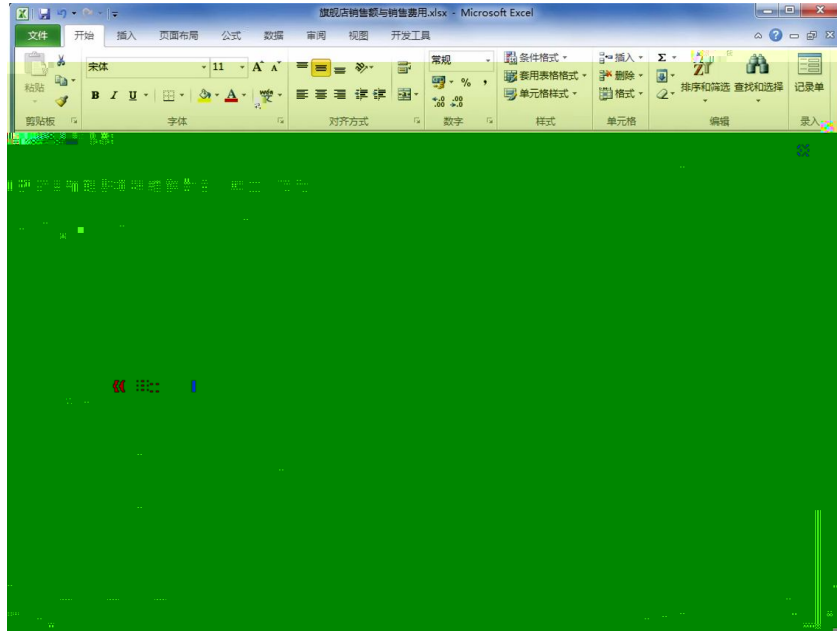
旗舰店销售额与销售费用.xlsx - Microsoft Excel

文件 开始 插入 页面布局 公式 数据 审阅 视图 开发工具

粘贴 宋体 11 A A B I U 变 常规 % , .00 条件格式 套用表格格式 单元格样式 插入 删除 格式 Σ 排序和筛选 查找和选择 记录单

剪贴板 字体 对齐方式 数字 样式 单元格 编辑 录入